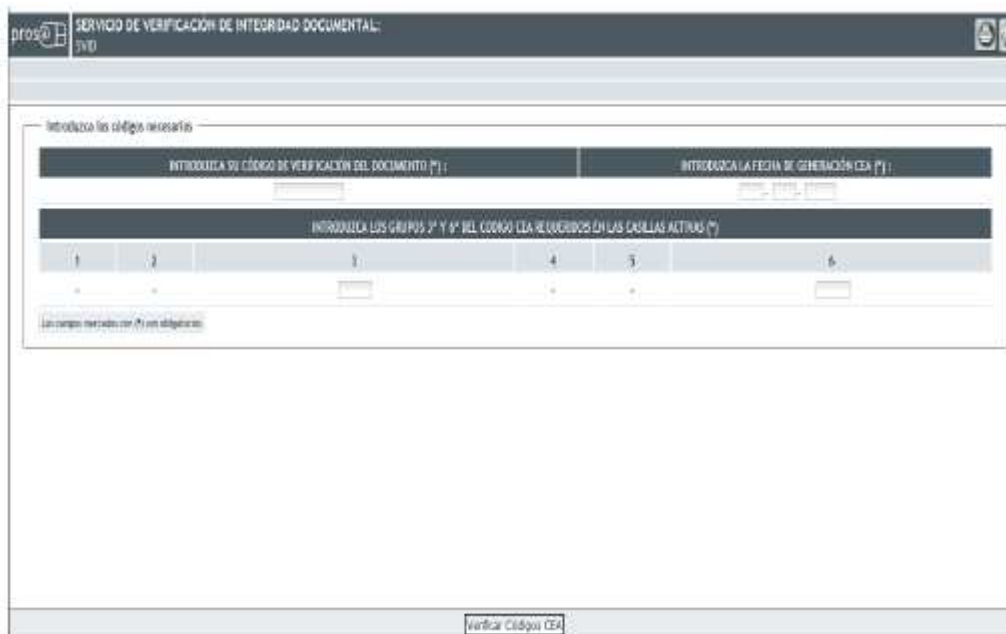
pros@

SERVICIO DE VERIFICACIÓN DE INTEGRIDAD DOCUMENTAL:
SVID

Introduzca los códigos necesarios

| INTRODUZCA SU CÓDIGO DE VERIFICACIÓN DEL DOCUMENTO (*) : | INTRODUZCA LA FECHA DE GENERACIÓN CEA (*) : |
|---|---|
| | - - |

INTRODUZCA LOS GRUPOS 3° Y 6° DEL CODIGO CEA REQUERIDOS EN LAS CASILLAS ACTIVAS (*)

| 1 | 2 | 3 | 4 | 5 | 6 |
|---|---|---|---|---|---|
| - | - | | - | - | |

Los campos marcados con (*) son obligatorios

Verificar Códigos CEA